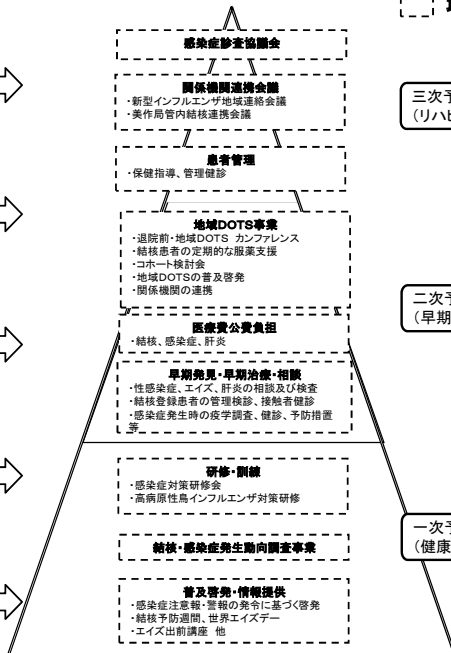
感染症診査協議会

関係機関連携会議
・新型インフルエンザ地域連絡会議
・美作局管内結核連携会議

患者管理
・保健指導、管理健診

地域DOTS事業
・退院前・地域DOTS カンファレンス
・結核患者の定期的な服薬支援
・コホート検討会
・地域DOTSの普及啓発
・関係機関の連携

医療費公費負担
・結核、感染症、肝炎

早期発見・早期治療・相談
・性感染症、エイズ、肝炎の相談及び検査
・結核登録患者の管理検診、接触者健診
・感染症発生時の疫学調査、健診、予防措置等

研修・訓練
・感染症対策研修会
・高病原性鳥インフルエンザ対策研修

結核・感染症発生動向調査事業

普及啓発・情報提供
・感染症注意報・警報の発令に基づく啓発
・結核予防週間、世界エイズデー
・エイズ出前講座 他

三次予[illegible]
(リハビ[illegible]

二次予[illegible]
(早期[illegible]

一次予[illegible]
(健康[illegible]